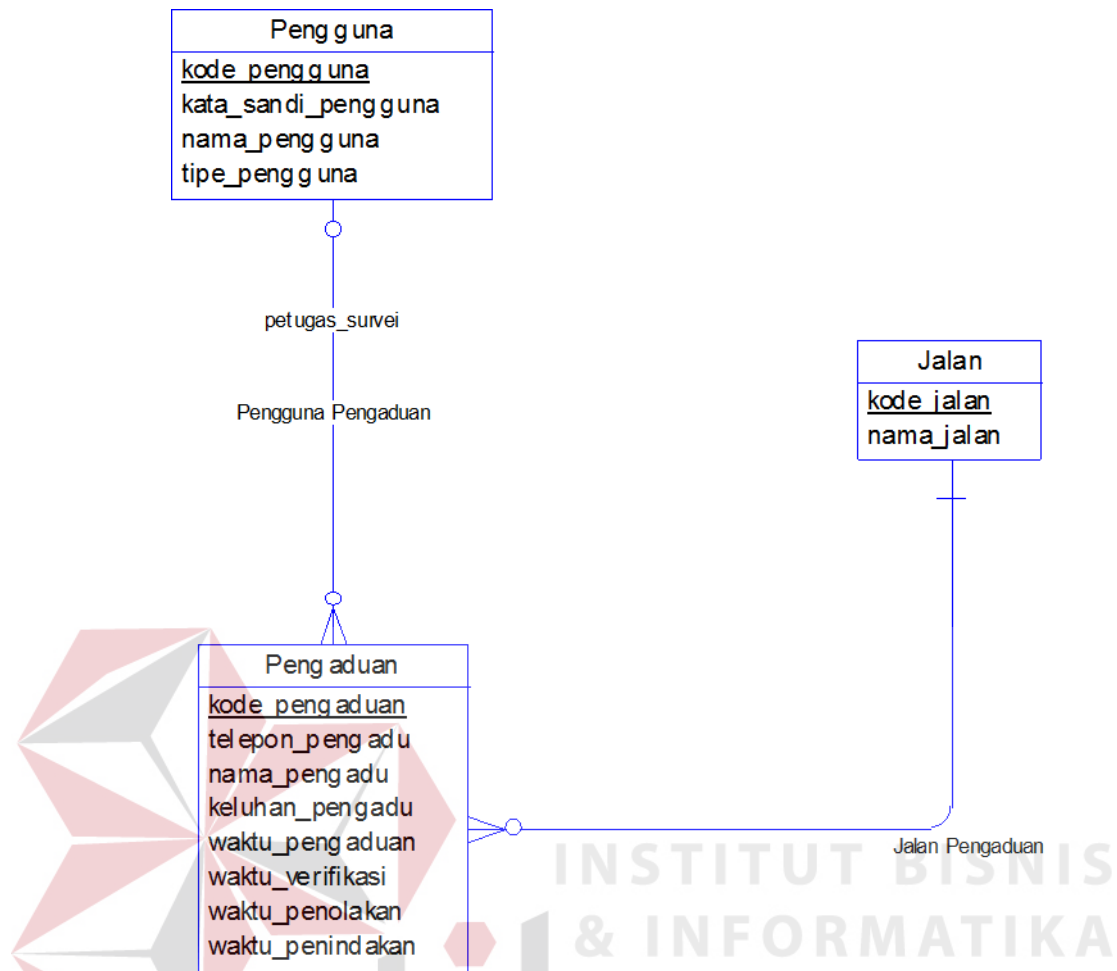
Pengguna
kode_pengguna
kata_sandi_pengguna
nama_pengguna
tipe_pengguna

petugas_survei

Pengguna Pengaduan

Jalan
kode_jalan
nama_jalan

Pengaduan
kode_pengaduan
telepon_pengadu
nama_pengadu
keluhan_pengadu
waktu_pengaduan
waktu_verifikasi
waktu_penolakan
waktu_penindakan

Jalan Pengaduan

INSTITUT BISNIS
& INFORMATIKA